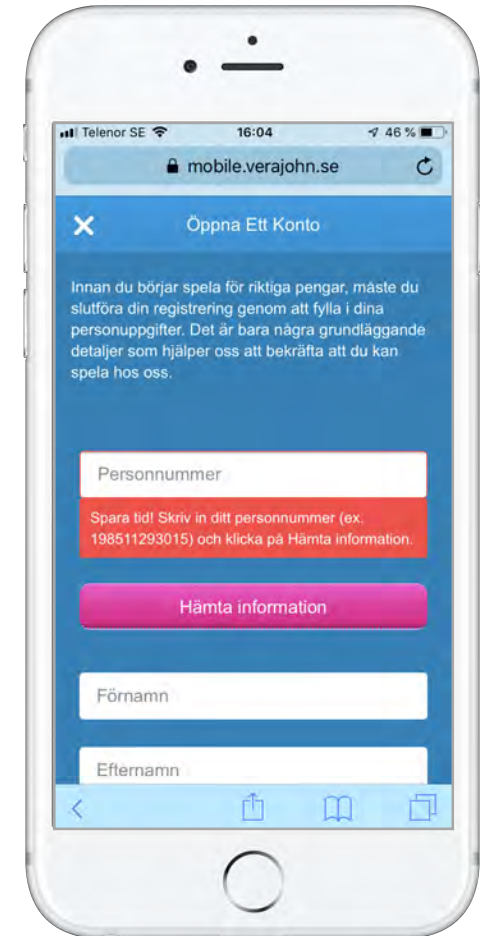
Telenor SE
16:04
46 %
mobile.verajohn.se

Öppna Ett Konto

Innan du börjar spela för riktiga pengar, måste du slutföra din registrering genom att fylla i dina personuppgifter. Det är bara några grundläggande detaljer som hjälper oss att bekräfta att du kan spela hos oss.

Personnummer

Spara tid! Skriv in ditt personnummer (ex. 198511293015) och klicka på Hämta information.

Hämta information

Förnamn

Efternamn